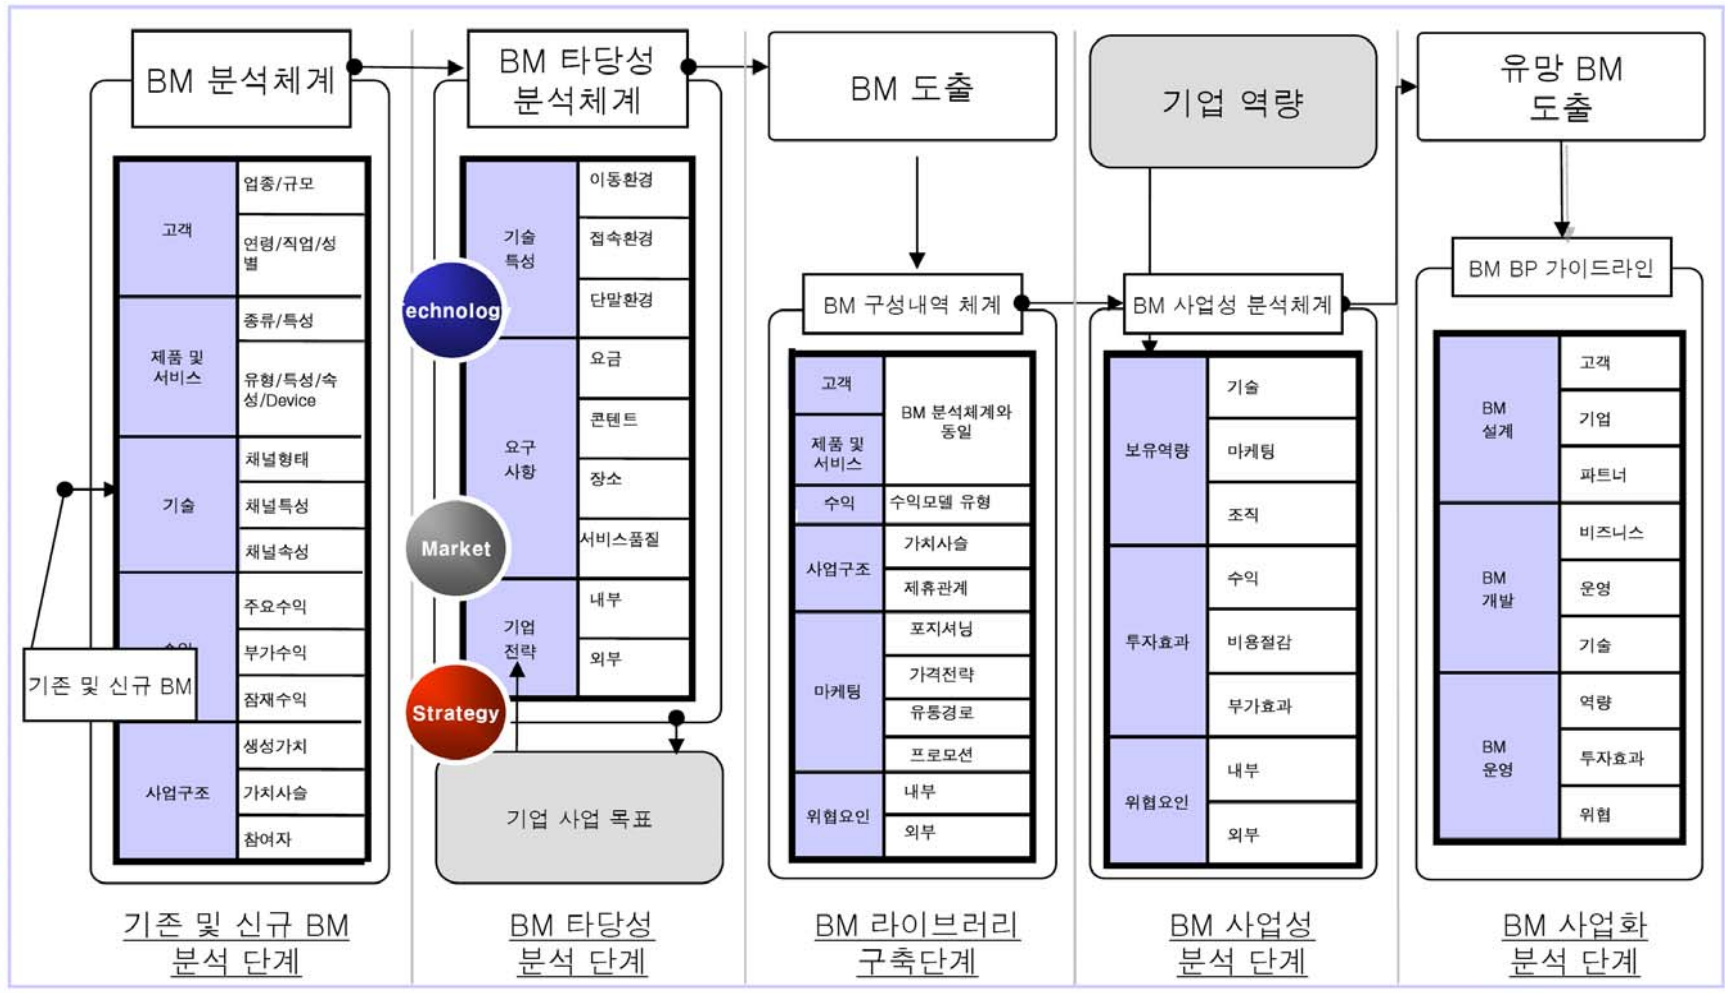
BM 분석체계

| 고객 | 업종/규모 |
|---|---|
| | 연령/직업/성별 |
| 제품 및 서비스 | 종류/특성 |
| | 유형/특성/속성/Device |
| 기술 | 채널형태 |
| | 채널특성 |
| | 채널속성 |
| 수익 | 주요수익 |
| | 부가수익 |
| | 잠재수익 |
| 사업구조 | 생성가치 |
| | 가치사슬 |
| | 참여자 |

기존 및 신규 BM

기존 및 신규 BM 분석 단계

BM 타당성 분석체계

| 기술 특성 | 이동환경 |
|---|---|
| | 접속환경 |
| | 단말환경 |
| 요구 사항 | 요금 |
| | 콘텐트 |
| | 장소 |
| | 서비스품질 |
| 기업 전략 | 내부 |
| | 외부 |

echnolog

Market

Strategy

기업 사업 목표

BM 타당성 분석 단계

BM 도출

BM 구성내역 체계

| 고객 | BM 분석체계와 동일 |
|---|---|
| 제품 및 서비스 | |
| 수익 | 수익모델 유형 |
| 사업구조 | 가치사슬 |
| | 제휴관계 |
| 마케팅 | 포지셔닝 |
| | 가격전략 |
| | 유통경로 |
| | 프로모션 |
| 위협요인 | 내부 |
| | 외부 |

BM 라이브러리 구축단계

기업 역량

BM 사업성 분석체계

| 보유역량 | 기술 |
|---|---|
| | 마케팅 |
| | 조직 |
| 투자효과 | 수익 |
| | 비용절감 |
| | 부가효과 |
| 위협요인 | 내부 |
| | 외부 |

BM 사업성 분석 단계

유망 BM 도출

BM BP 가이드라인

| BM 설계 | 고객 |
|---|---|
| | 기업 |
| | 파트너 |
| BM 개발 | 비즈니스 |
| | 운영 |
| | 기술 |
| BM 운영 | 역량 |
| | 투자효과 |
| | 위험 |

BM 사업화 분석 단계